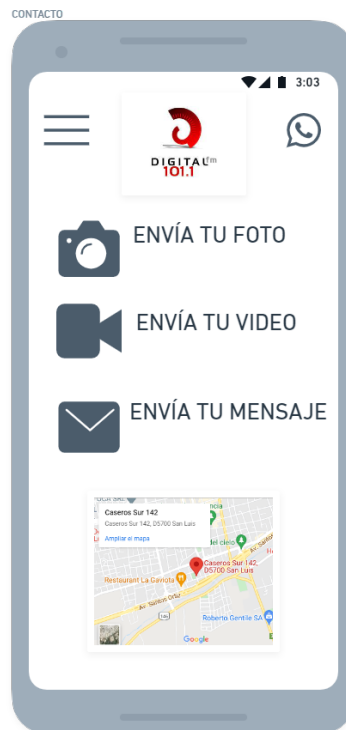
CONTACTO

3:03

DIGITAL fm 101.1

ENVÍA TU FOTO

ENVÍA TU VIDEO

ENVÍA TU MENSAJE

Caseros Sur 142
Caseros Sur 142, D5700 San Luis
Ampliar el mapa

Caseros Sur 142
D5700 San Luis

Restaurant La Gaviota
Av. Santos Ortiz
del cielo
Roberto Gentile SA
Google